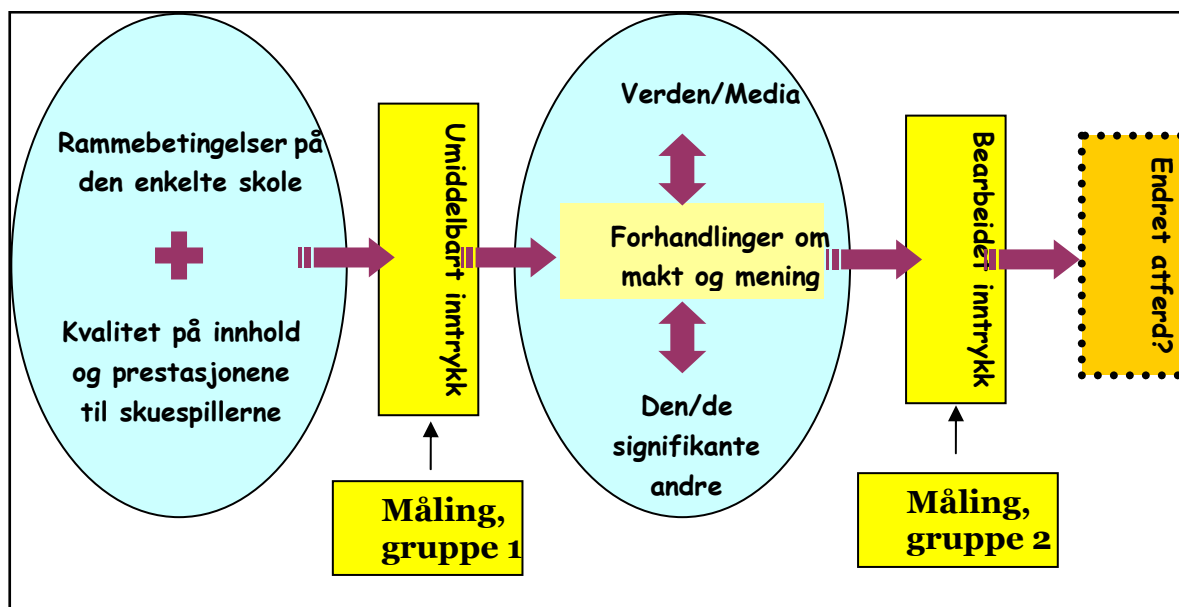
Rammebetingelser på den enkelte skole

+

Kvalitet på innhold og prestasjonene til skuespillerne

Umiddelbart inntrykk

Måling, gruppe 1

Verden/Media

Forhandlinger om makt og mening

Den/de signifikante andre

Bearbeidet inntrykk

Måling, gruppe 2

Endret atferd?